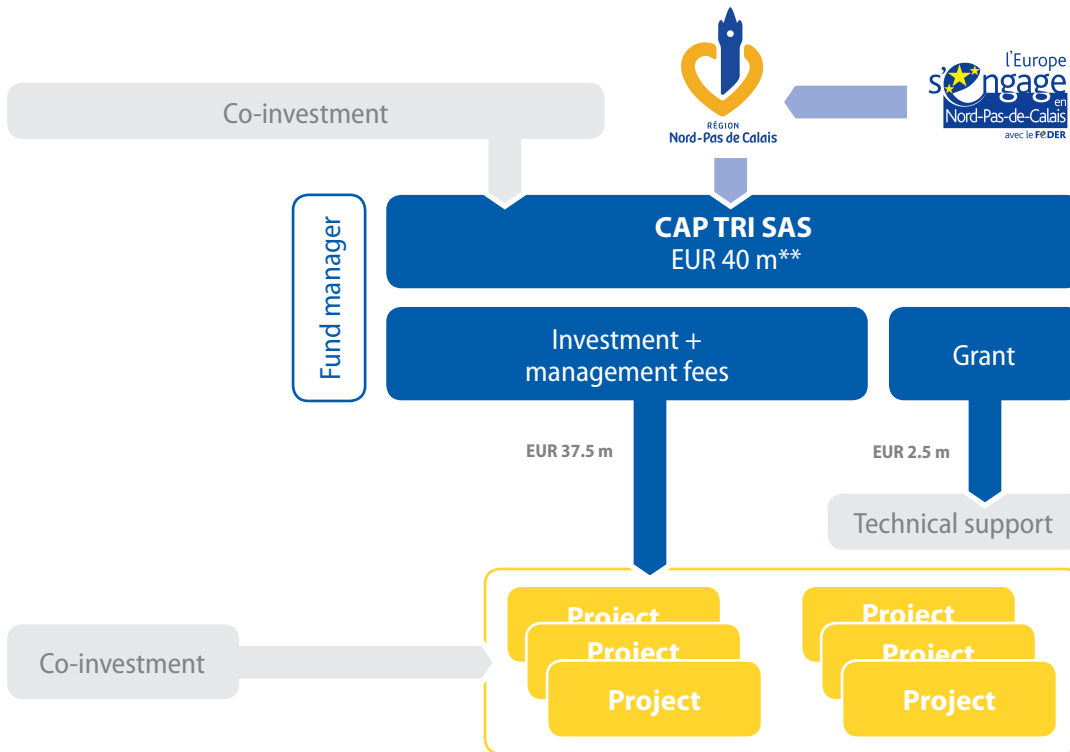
RÉGION
Nord-Pas de Calais

l'Europe
s'engage
en
Nord-Pas-de-Calais
avec le FEDER

Co-investment

Fund manager

CAP TRI SAS
EUR 40 m**

Investment + management fees

Grant

EUR 37.5 m

EUR 2.5 m

Technical support

Co-investment

Project
Project
Project

Project
Project
Project